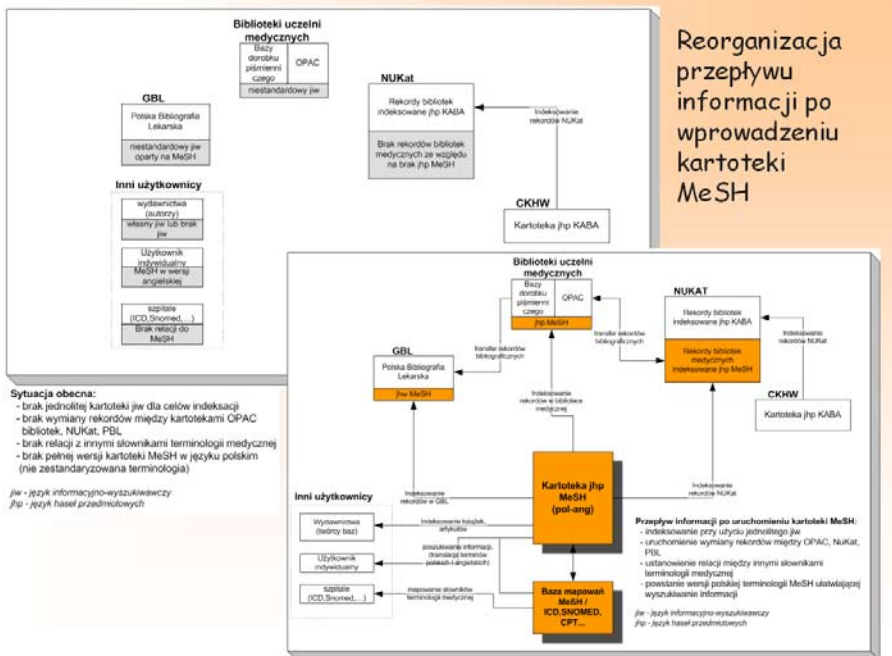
Reorganizacja przepływu informacji po wprowadzeniu kartoteki MeSH

Biblioteki uczelni medycznych
Bazy dorobku piśmienniczego
OPAC
niestandardowy jjw

GBL
Polska Bibliografia Lekarska
niestandardowy jjw oparty na MeSH

NUKat
Rekordy bibliotek indeksowane jhp KABA
Brak rekordów bibliotek medycznych ze względu na brak jhp MeSH
Indeksowanie rekordów NUKat

CKHW
Kartoteka jhp KABA

Inni użytkownicy
wydawnictwa (autorzy)
własny jiw lub brak jiw
Użytkownik indywidualny
MeSH w wersji angielskiej
szpitale (ICD,Snomed,...)
Brak relacji do MeSH

Sytuacja obecna:
- brak jednolitej kartoteki jiw dla celów indeksacji
- brak wymiany rekordów między kartotekami OPAC bibliotek, NUKat, PBL
- brak relacji z innymi słownikami terminologii medycznej
- brak pełnej wersji kartoteki MeSH w języku polskim (nie zestandaryzowana terminologia)

jiw - język informacyjno-wyszukiwawczy
jhp - język haseł przedmiotowych

Biblioteki uczelni medycznych
Bazy dorobku piśmienniczego
OPAC
jhp MeSH

NUKAT
Rekordy bibliotek indeksowane jhp KABA
Rekordy bibliotek medycznych indeksowane jhp MeSH
transfer rekordów bibliograficznych
Indeksowanie rekordów NUKat

GBL
Polska Bibliografia Lekarska
jhw MeSH
transfer rekordów bibliograficznych

CKHW
Kartoteka jhp KABA

Indeksowanie rekordów w bibliotece medycznej
Indeksowanie rekordów w GBL
Indeksowanie rekordów NUKat

Kartoteka jhp MeSH (pol-ang)

Inni użytkownicy
Wydawnictwa (twórcy baz)
Indeksowanie książek, artykułów
Użytkownik indywidualny
poszukiwanie informacji, (translacja terminów polskich-angielskich)
szpitale (ICD,Snomed,...)
mapowanie słowników terminologii medycznej

Baza mapowań MeSH / ICD,SNOMED, CPT...

Przepływ informacji po uruchomieniu kartoteki MeSH:
- indeksowanie przy użyciu jednolitego jiw
- uruchomienie wymiany rekordów między OPAC, NuKat, PBL
- ustanowienie relacji między innymi słownikami terminologii medycznej
- powstanie wersji polskiej terminologii MeSH ułatwiającej wyszukiwanie informacji

jiw - język informacyjno-wyszukiwawczy
jhp - język haseł przedmiotowych